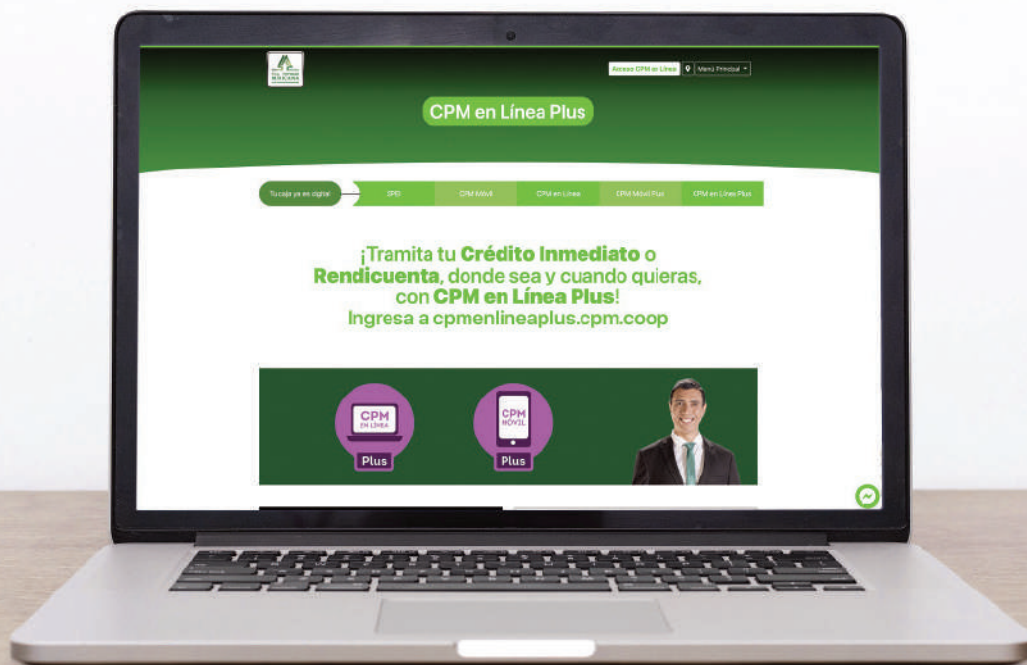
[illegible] MEXICANA

Acceso CPM en Línea

Menú Principal

CPM en Línea Plus

Tu caja ya es digital

SPEI

CPM Móvil

CPM en Línea

CPM Móvil Plus

CPM en Línea Plus

¡Tramita tu **Crédito Inmediato** o **Rendicuenta**, donde sea y cuando quieras, con **CPM en Línea Plus**!
Ingresa a cpmenlineaplus.cpm.coop

CPM EN LÍNEA Plus

CPM MÓVIL Plus